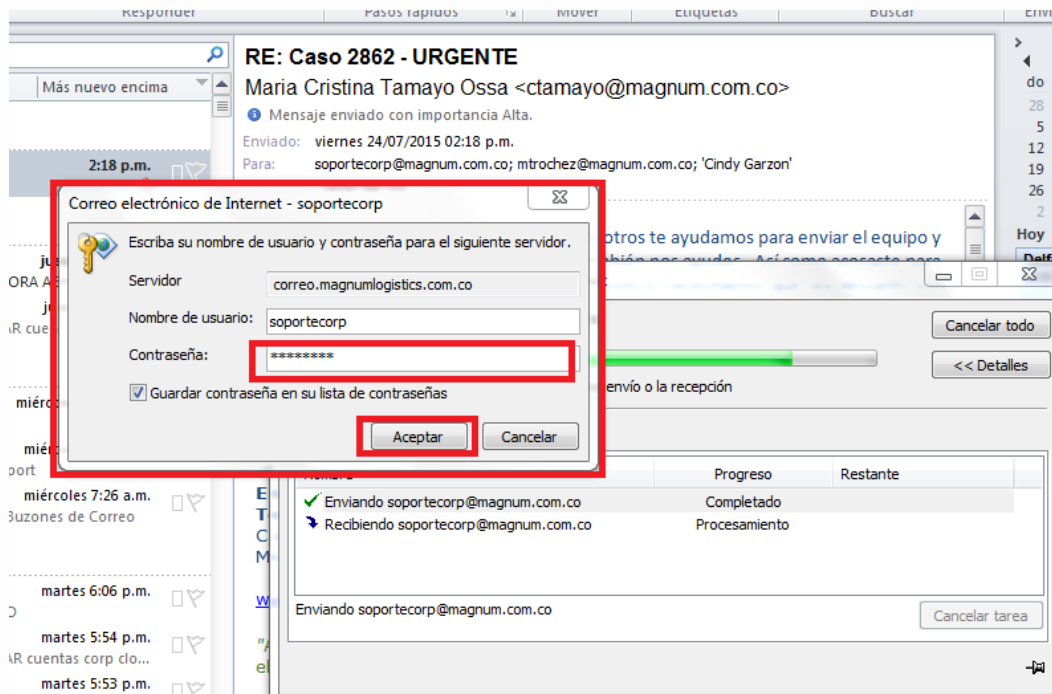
Responder | Pasos rápidos | Mover | Etiquetas | Buscar | Envi

Más nuevo encima

2:18 p.m.

ju
ORA A
ju
AR cuen

miérco

miér
port

miércoles 7:26 a.m.
Buzones de Correo

martes 6:06 p.m.
O

martes 5:54 p.m.
AR cuentas corp clo...

martes 5:53 p.m.

RE: Caso 2862 - URGENTE
Maria Cristina Tamayo Ossa <ctamayo@magnum.com.co>
Mensaje enviado con importancia Alta.
Enviado: viernes 24/07/2015 02:18 p.m.
Para: soportecorp@magnum.com.co; mtrochez@magnum.com.co; 'Cindy Garzon'

otros te ayudamos para enviar el equipo y
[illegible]

do
28
5
12
19
26
2
Hoy

Correo electrónico de Internet - soportecorp
Escriba su nombre de usuario y contraseña para el siguiente servidor.
Servidor: correo.magnumlogistics.com.co
Nombre de usuario: soportecorp
Contraseña: *********
Guardar contraseña en su lista de contraseñas
Aceptar | Cancelar

Cancelar todo
<< Detalles
envío o la recepción

| Nombre | Progreso | Restante |
|---|---|---|
| Enviando soportecorp@magnum.com.co | Completado | |
| Recibiendo soportecorp@magnum.com.co | Procesamiento | |

Enviando soportecorp@magnum.com.co
Cancelar tarea